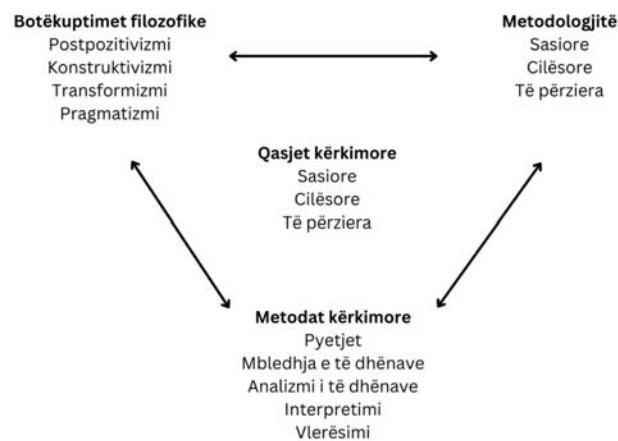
Botëkuptimet filozofike
Postpozitivizmi
Konstruktivizmi
Transformizmi
Pragmatizmi

Metodologjitë
Sasiore
Cilësore
Të përziera

Qasjet kërkimore
Sasiore
Cilësore
Të përziera

Metodat kërkimore
Pyetjet
Mbledhja e të dhënave
Analizmi i të dhënave
Interpretimi
Vlerësimi